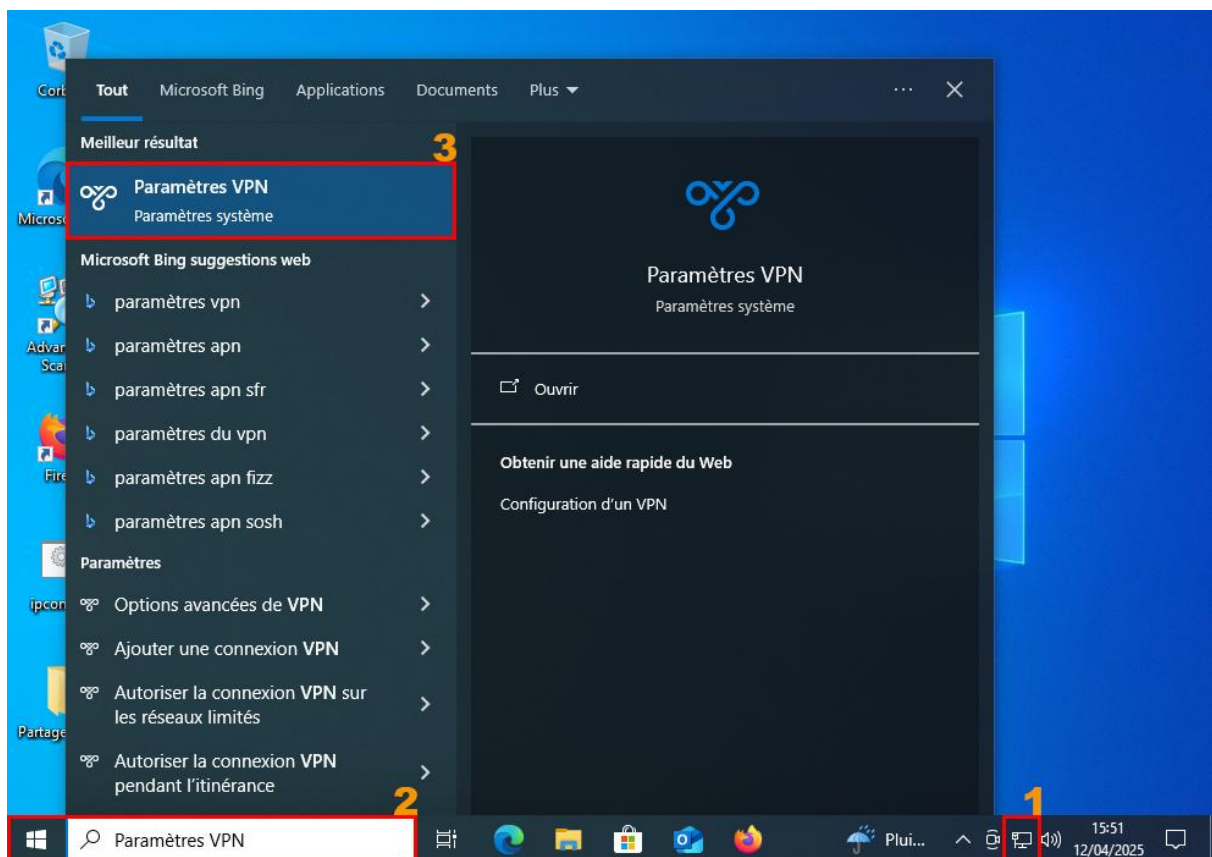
Corb

Micros

Advar
Sca

Fire

ipcon

Partage

Tout Microsoft Bing Applications Documents Plus ▾ ··· ✕

Meilleur résultat

3

Paramètres VPN
Paramètres système

Microsoft Bing suggestions web

paramètres vpn

paramètres apn

paramètres apn sfr

paramètres du vpn

paramètres apn fizz

paramètres apn sosh

Paramètres

Options avancées de VPN

Ajouter une connexion VPN

Autoriser la connexion VPN sur les réseaux limités

Autoriser la connexion VPN pendant l'itinérance

Paramètres VPN
Paramètres système

Ouvrir

Obtenir une aide rapide du Web

Configuration d'un VPN

2

1

Paramètres VPN

Plui...

15:51
12/04/2025